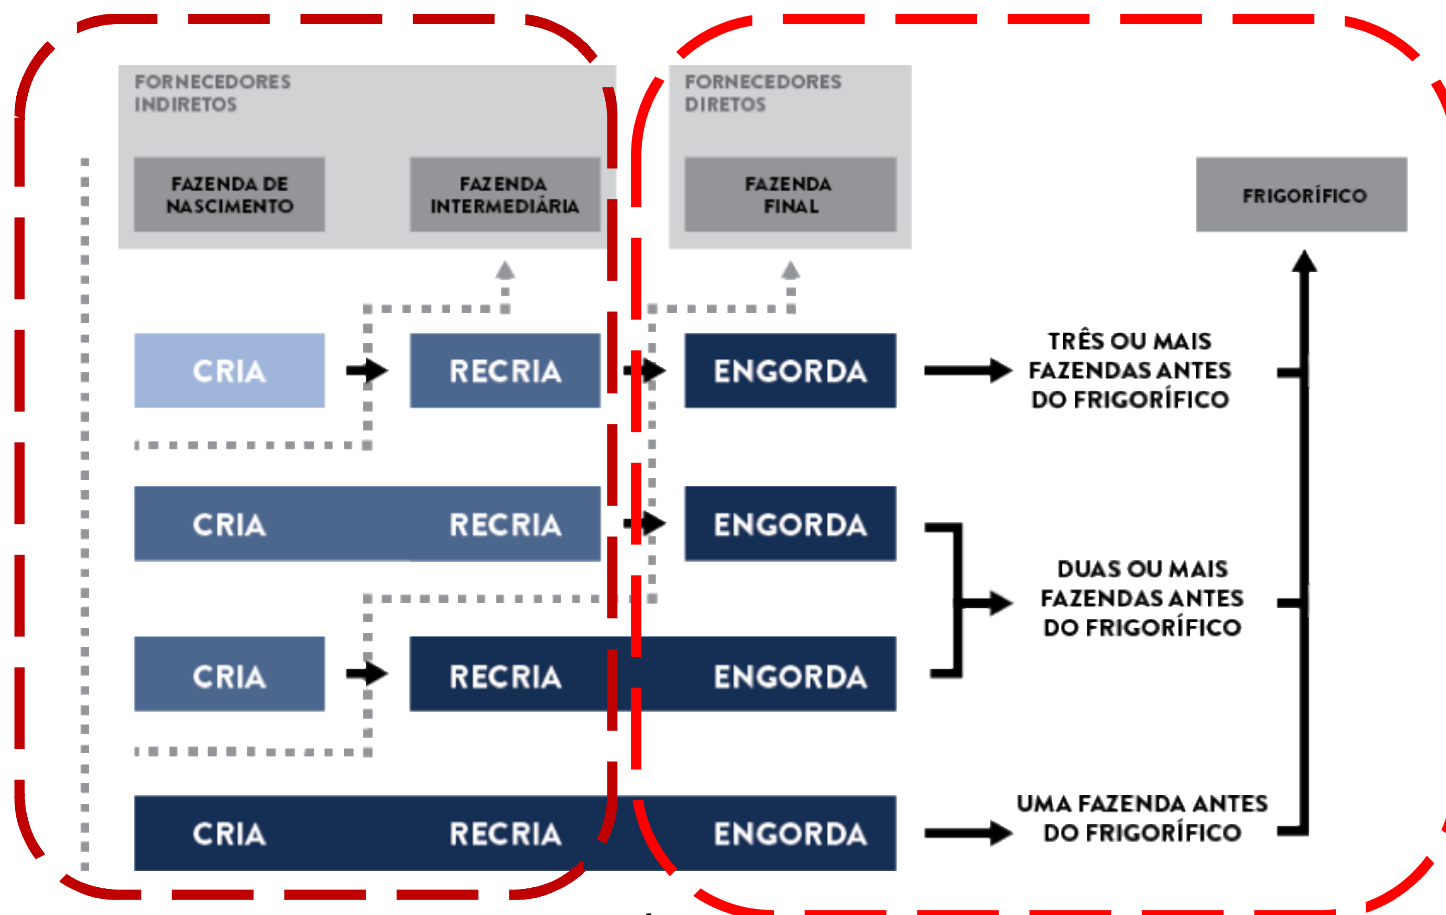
FORNECEDORES INDIRETOS

FAZENDA DE NASCIMENTO

FAZENDA INTERMEDIÁRIA

FORNECEDORES DIRETOS

FAZENDA FINAL

FRIGORÍFICO

CRIA

RECRIA

ENGORDA

TRÊS OU MAIS FAZENDAS ANTES DO FRIGORÍFICO

CRIA

RECRIA

ENGORDA

DUAS OU MAIS FAZENDAS ANTES DO FRIGORÍFICO

CRIA

RECRIA

ENGORDA

CRIA

RECRIA

ENGORDA

UMA FAZENDA ANTES DO FRIGORÍFICO